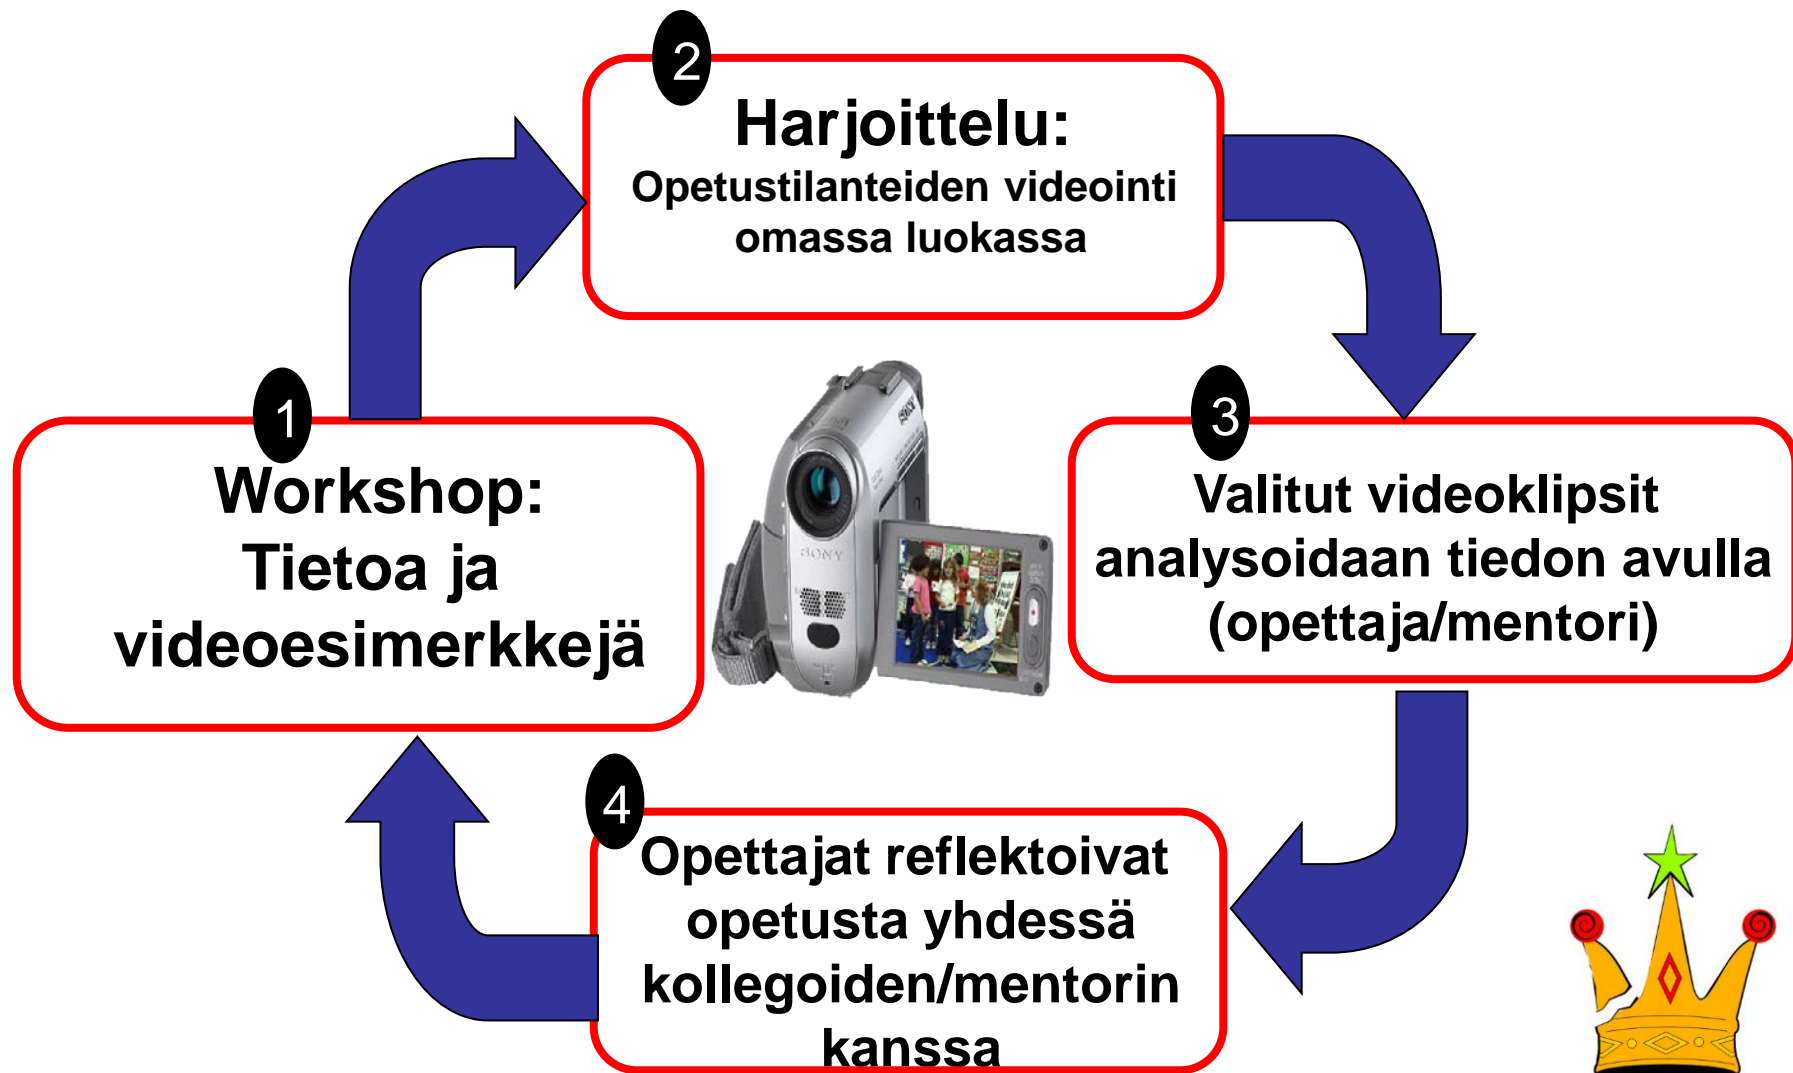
2
Harjoittelu:
Opetustilanteiden videointi omassa luokassa

1
Workshop:
Tietoa ja videoesimerkkejä

SONY

3
Valitut videoklipsit analysoidaan tiedon avulla (opettaja/mentori)

4
Opettajat reflektoivat opetusta yhdessä kollegoiden/mentorin kanssa